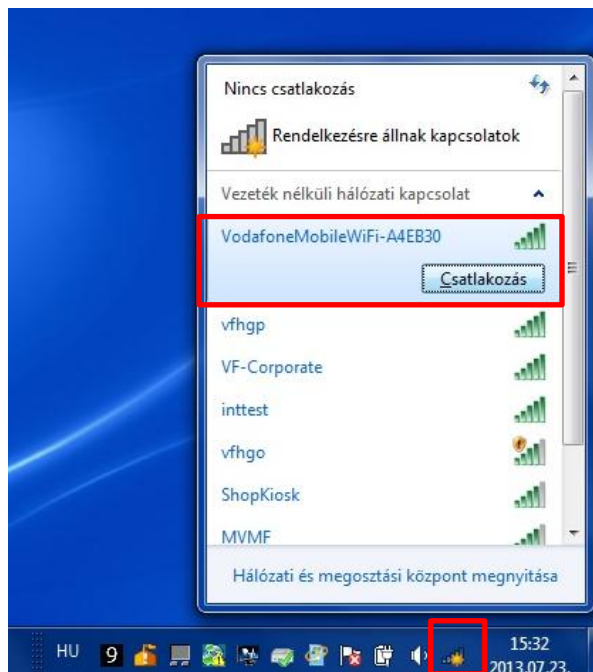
Nincs csatlakozás

Rendelkezésre állnak kapcsolatok

Vezeték nélküli hálózati kapcsolat

VodafoneMobileWiFi-A4EB30

Csatlakozás

vfhgp

VF-Corporate

inttest

vfhgo

ShopKiosk

MVMF

Hálózati és megosztási központ megnyitása

HU

9

15:32
2013.07.23.